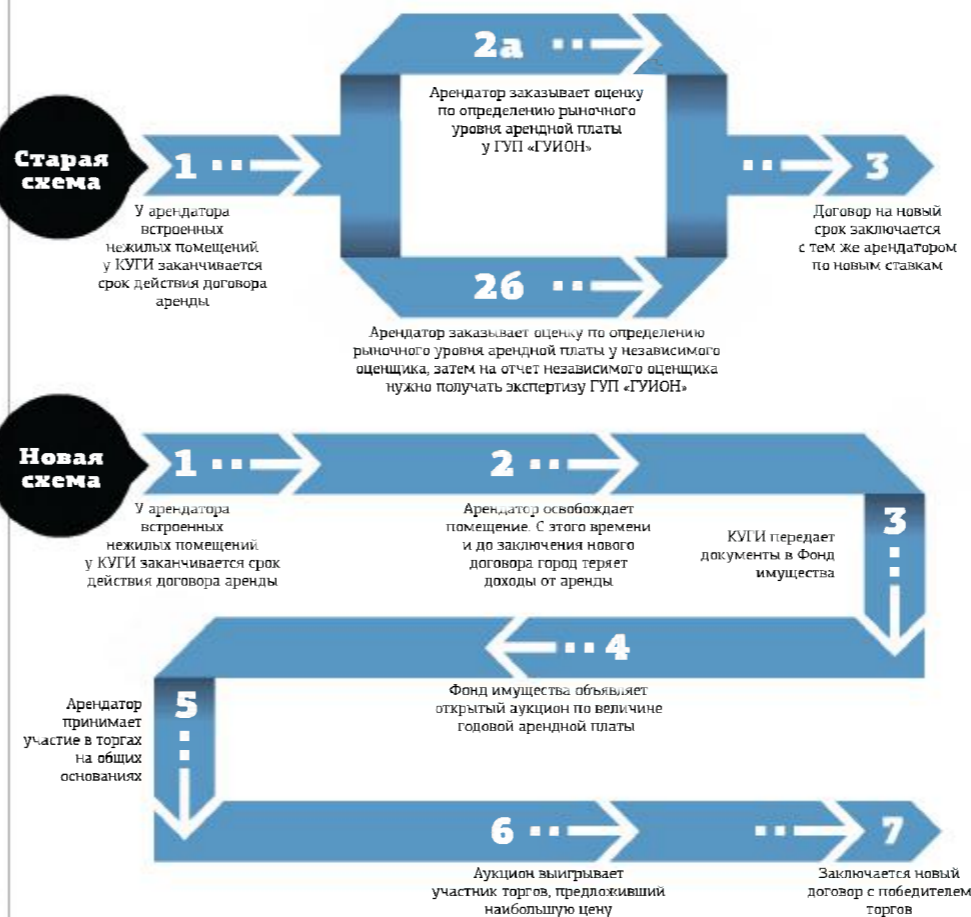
Старая схема

1

У арендатора встроенных нежилых помещений у КУГИ заканчивается срок действия договора аренды

2а

Арендатор заказывает оценку по определению рыночного уровня арендной платы у ГУП «ГУИОН»

2б

Арендатор заказывает оценку по определению рыночного уровня арендной платы у независимого оценщика, затем на отчет независимого оценщика нужно получать экспертизу ГУП «ГУИОН»

3

Договор на новый срок заключается с тем же арендатором по новым ставкам

Новая схема

1

У арендатора встроенных нежилых помещений у КУГИ заканчивается срок действия договора аренды

2

Арендатор освобождает помещение. С этого времени и до заключения нового договора город теряет доходы от аренды

3

КУГИ передает документы в Фонд имущества

4

Фонд имущества объявляет открытый аукцион по величине годовой арендной платы

5

Арендатор принимает участие в торгах на общих основаниях

6

Аукцион выигрывает участник торгов, предложивший наибольшую цену

7

Заключается новый договор с победителем торгов